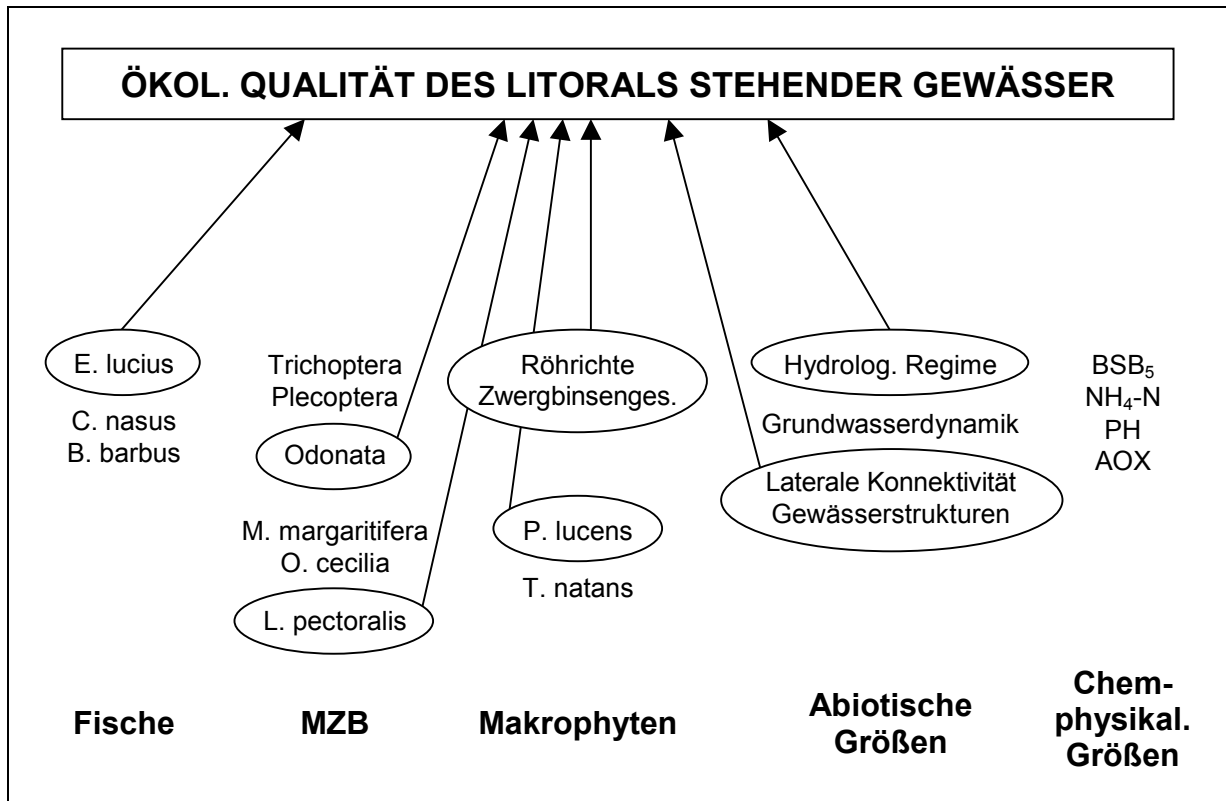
ÖKOL. QUALITÄT DES LITORALS STEHENDER GEWÄSSER

E. lucius

C. nasus
B. barbus

Trichoptera
Plecoptera

Odonata

M. margaritifera
O. cecilia

L. pectoralis

Röhrichte
Zwergbinsenges.

P. lucens

T. natans

Hydrolog. Regime

Grundwasserdynamik

Laterale Konnektivität
Gewässerstrukturen

$BSB_5$
$NH_4$-N
PH
AOX

Fische

MZB

Makrophyten

Abiotische Größen

Chem-physikal. Größen